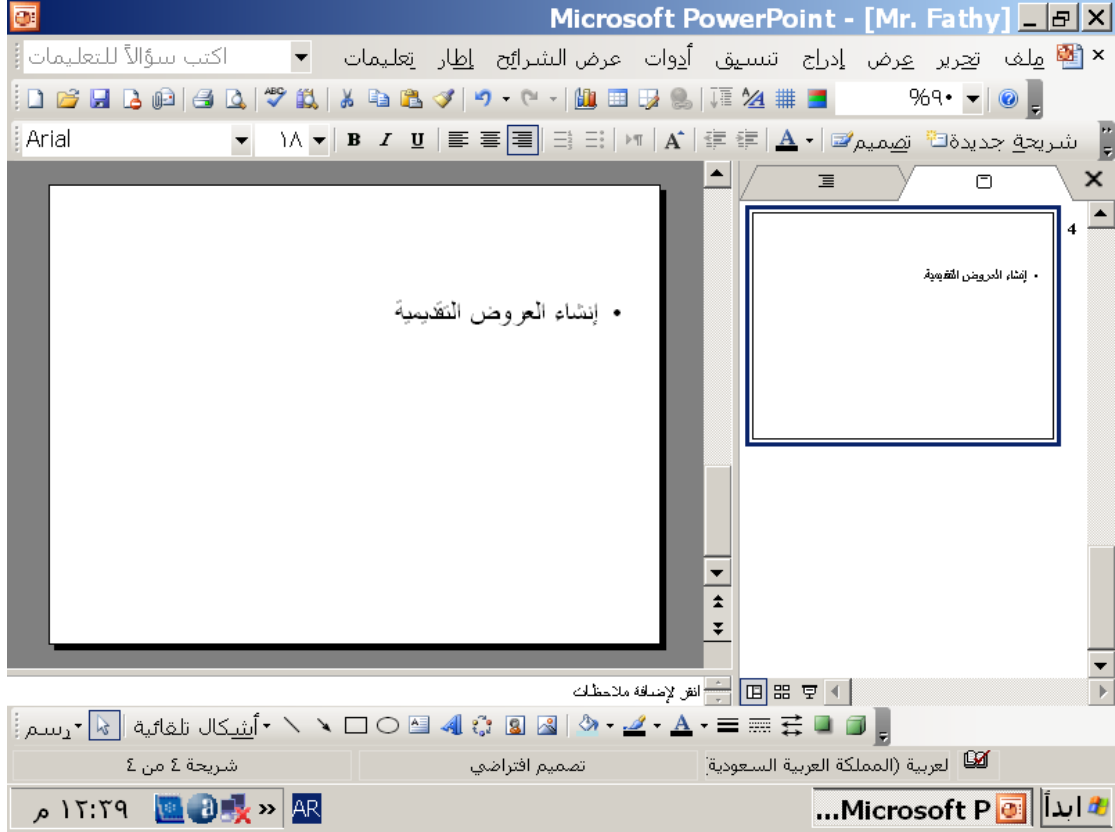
Microsoft PowerPoint - [Mr. Fathy]

ملف تحرير عرض إدراج تنسيق أدوات عرض الشرائح إطار تعليمات

اكتب سؤالاً للتعليمات

%٩٠

Arial

١٨

B I U

A

تصميم

شريحة جديدة

4

• إنشاء العروض التقديمية

• إنشاء العروض التقديمية

انقر لإضافة ملاحظات

رسم

أشكال تلقائية

A

شريحة ٤ من ٤

تصميم افتراضي

لعربية (المملكة العربية السعودية)

١٢:٢٩ م

AR

Microsoft P...

ابدأ